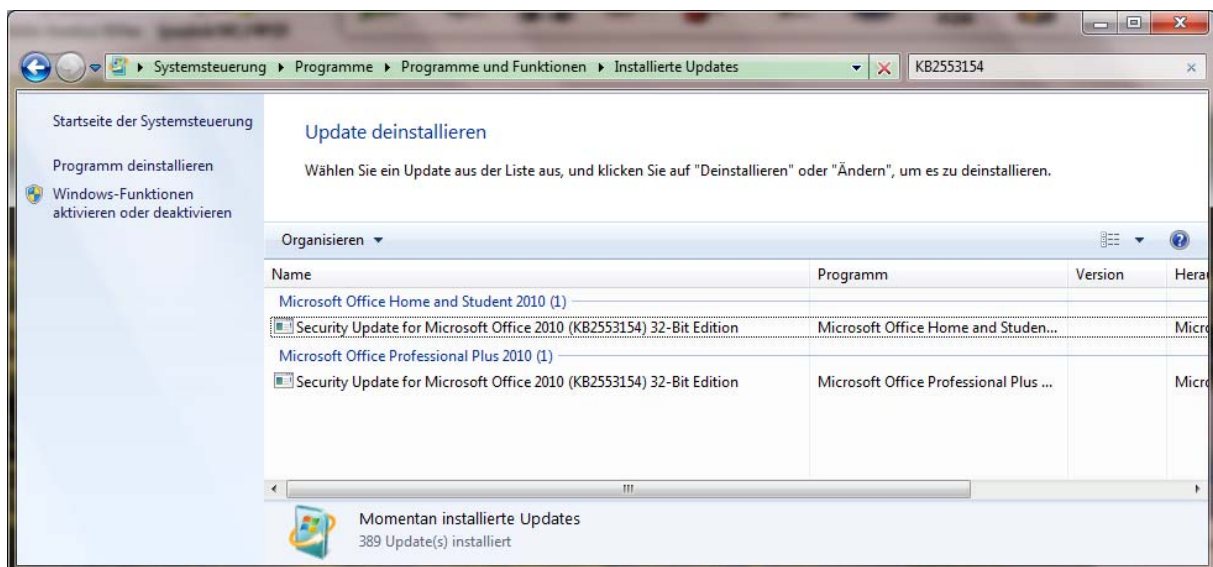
Systemsteuerung ▸ Programme ▸ Programme und Funktionen ▸ Installierte Updates

KB2553154

Startseite der Systemsteuerung

Programm deinstallieren

Windows-Funktionen aktivieren oder deaktivieren

Update deinstallieren

Wählen Sie ein Update aus der Liste aus, und klicken Sie auf "Deinstallieren" oder "Ändern", um es zu deinstallieren.

Organisieren ▾

| Name | Programm | Version | Hera |
|---|---|---|---|
| Microsoft Office Home and Student 2010 (1) | | | |
| Security Update for Microsoft Office 2010 (KB2553154) 32-Bit Edition | Microsoft Office Home and Studen... | | Micr |
| Microsoft Office Professional Plus 2010 (1) | | | |
| Security Update for Microsoft Office 2010 (KB2553154) 32-Bit Edition | Microsoft Office Professional Plus ... | | Micr |

Momentan installierte Updates
389 Update(s) installiert